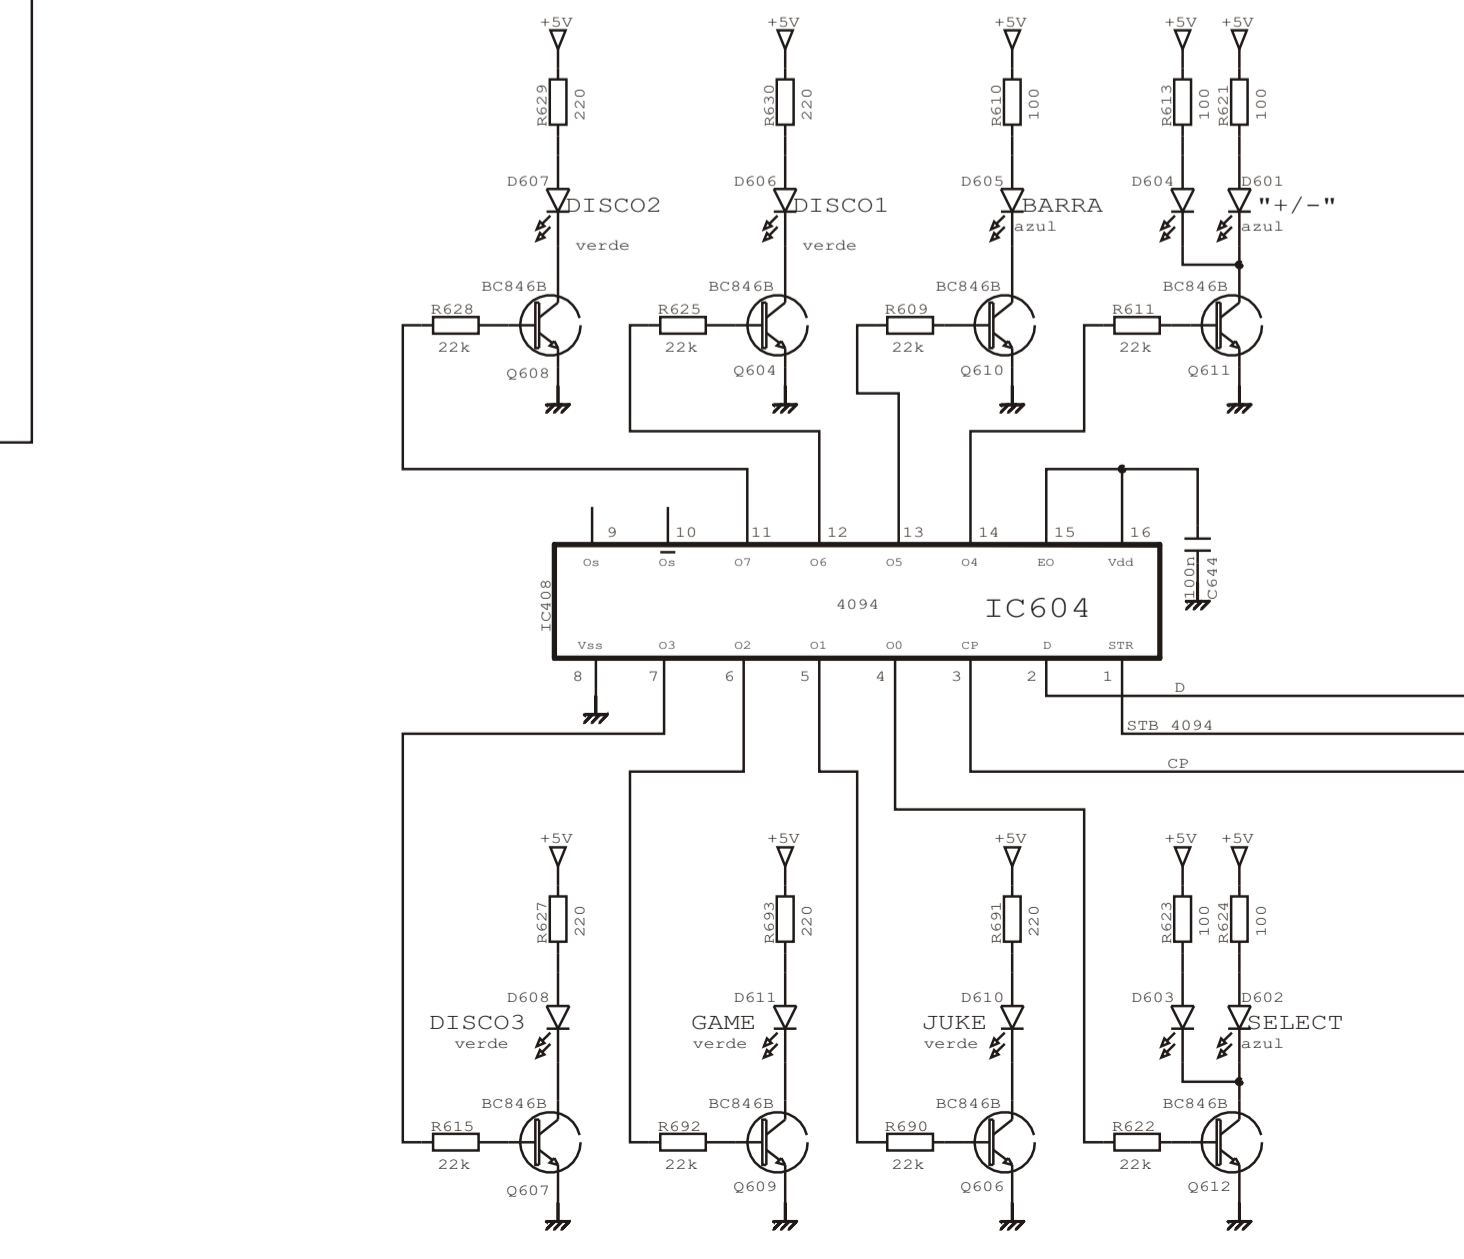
+5V
R629
220
D607
DISCO2
verde
BC846B
R628
22k
Q608

+5V
R630
220
D606
DISCO1
verde
BC846B
R625
22k
Q604

+5V
R610
100
D605
BARRA
azul
BC846B
R609
22k
Q610

+5V
+5V
R613
100
R621
100
D604
D601
"+/-"
azul
BC846B
R611
22k
Q611

9 10 11 12 13 14 15 16
Os $\overline{Os}$ O7 O6 O5 O4 EO Vdd
IC408
4094
IC604
100n
C644
Vss O3 O2 O1 O0 CP D STR
8 7 6 5 4 3 2 1
D
STB 4094
CP

+5V
R627
220
D608
DISCO3
verde
BC846B
R615
22k
Q607

+5V
R693
220
D611
GAME
verde
BC846B
R692
22k
Q609

+5V
R691
220
D610
JUKE
verde
BC846B
R690
22k
Q606

+5V
+5V
R623
100
R624
100
D603
D602
SELECT
azul
BC846B
R622
22k
Q612